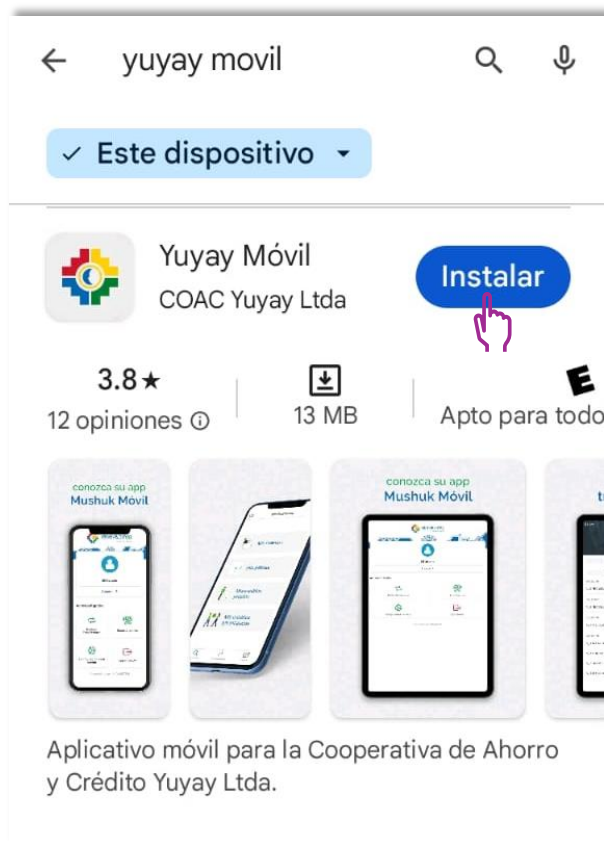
yuyay movil

Este dispositivo

Yuyay Móvil
COAC Yuyay Ltda

Instalar

3.8★
12 opiniones

13 MB

E
Apto para todo

conozca su app
Mushuk Móvil

conozca su app
Mushuk Móvil

Aplicativo móvil para la Cooperativa de Ahorro y Crédito Yuyay Ltda.